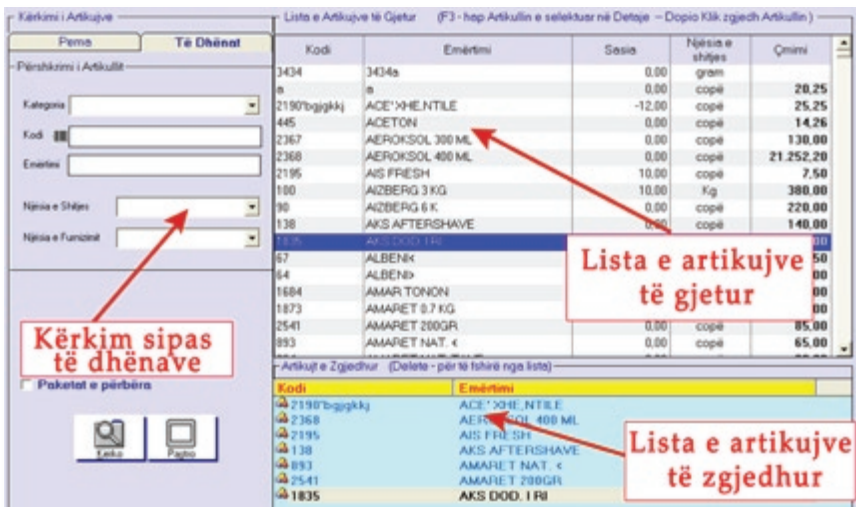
Kërkimi i Artikujve

Pema | Të Dhënat

Përshkrimi i Artikullit

Kategoria

Kodi

Emërtimi

Njësia e Shitjes

Njësia e Furnizimit

Kërkim sipas të dhënave

Paketat e përbëra

Kerko

Pastro

Lista e Artikujve të Gjetur (F3 - hap Artikullin e selektuar në Detaje -- Dopio Klik zgjedh Artikullin)

| Kodi | Emërtimi | Sasia | Njësia e shitjes | Çmimi |
|---|---|---|---|---|
| 3434 | 3434a | 0,00 | gram | |
| a | a | 0,00 | copë | 20,25 |
| 2190'bgjgkkj | ACE' XHE,NTILE | -12,00 | copë | 25,25 |
| 445 | ACETON | 0,00 | copë | 14,26 |
| 2367 | AEROKSOL 300 ML | 0,00 | copë | 130,00 |
| 2368 | AEROKSOL 400 ML | 0,00 | copë | 21.252,20 |
| 2195 | AIS FRESH | 10,00 | copë | 7,50 |
| 180 | AIZBERG 3 KG | 10,00 | Kg | 380,00 |
| 90 | AIZBERG 6 K | 0,00 | copë | 220,00 |
| 138 | AKS AFTERSHAVE | 0,00 | copë | 140,00 |
| 1835 | AKS DOD. I RI | | | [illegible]00 |
| 67 | ALBEN< | | | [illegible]50 |
| 64 | ALBEN> | | | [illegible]00 |
| 1684 | AMAR TONON | | | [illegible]00 |
| 1873 | AMARET 0.7 KG | | | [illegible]00 |
| 2541 | AMARET 200GR | 0,00 | copë | 85,00 |
| 893 | AMARET NAT. < | 0,00 | copë | 65,00 |

Lista e artikujve të gjetur

Artikujt e Zgjedhur (Delete - për të fshirë nga lista)

| Kodi | Emërtimi |
|---|---|
| 2190'bgjgkkj | ACE' XHE,NTILE |
| 2368 | AEROKSOL 400 ML |
| 2195 | AIS FRESH |
| 138 | AKS AFTERSHAVE |
| 893 | AMARET NAT. < |
| 2541 | AMARET 200GR |
| 1835 | AKS DOD. I RI |

Lista e artikujve të zgjedhur